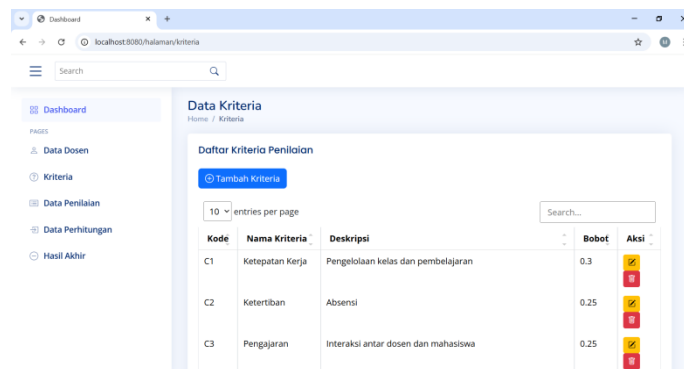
Dashboard

localhost:8080/halaman/kriteria

Search

Dashboard

PAGES

Data Dosen

Kriteria

Data Penilaian

Data Perhitungan

Hasil Akhir

Data Kriteria

Home / Kriteria

Daftar Kriteria Penilaian

Tambah Kriteria

10 entries per page

Search...

| Kode | Nama Kriteria | Deskripsi | Bobot | Aksi |
|---|---|---|---|---|
| C1 | Ketepatan Kerja | Pengelolaan kelas dan pembelajaran | 0.3 | |
| C2 | Ketertiban | Absensi | 0.25 | |
| C3 | Pengajaran | Interaksi antar dosen dan mahasiswa | 0.25 | |